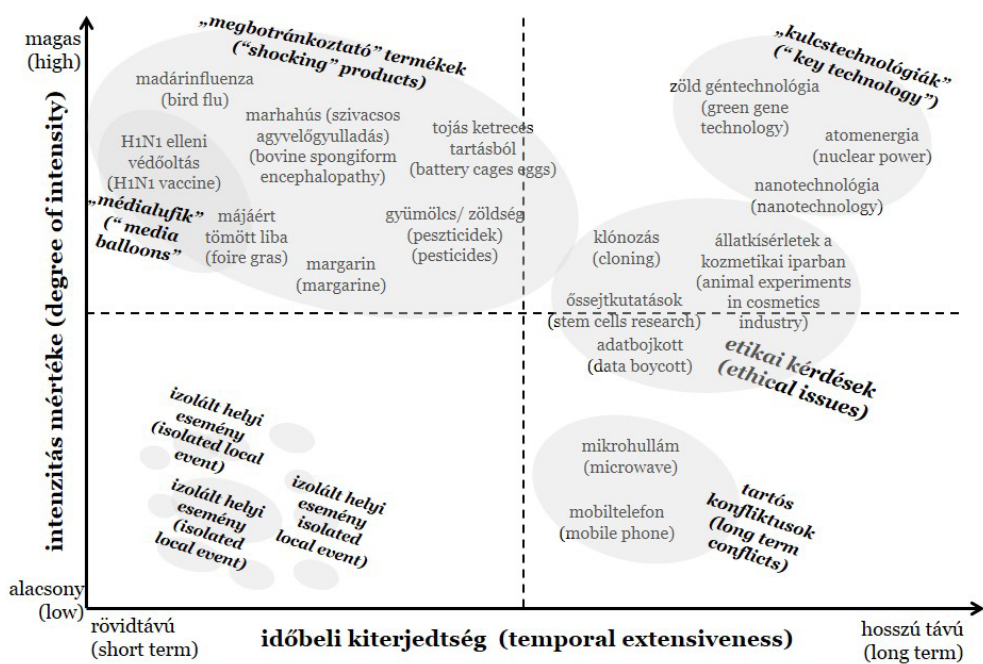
magas
(high)

„megbotránkoztató" termékek
("shocking" products)

„kulcstechnológiák"
(" key technology")

madárinfluenza
(bird flu)

marhahús (szivacsos agyvelőgyulladás)
(bovine spongiform encephalopathy)

tojás ketreces tartásból
(battery cages eggs)

H1N1 elleni védőoltás
(H1N1 vaccine)

„médialufik"
(" media balloons"

májáért tömött liba
(foire gras)

gyümölcs/ zöldség
(peszticidek)
(pesticides)

margarin
(margarine)

zöld géntechnológia
(green gene technology)

atomenergia
(nuclear power)

nanotechnológia
(nanotechnology)

klónozás
(cloning)

állatkísérletek a kozmetikai iparban
(animal experiments in cosmetics industry)

őssejtkutatások
(stem cells research)

adatbojkott
(data boycott)

etikai kérdések
(ethical issues)

intenzitás mértéke (degree of intensity)

izolált helyi esemény
(isolated local event)

izolált helyi esemény
(isolated local event)

izolált helyi esemény
isolated local event)

mikrohullám
(microwave)

mobiltelefon
(mobile phone)

tartós konfliktusok
(long term conflicts)

alacsony
(low)

rövidtávú
(short term)

időbeli kiterjedtség (temporal extensiveness)

hosszú távú
(long term)